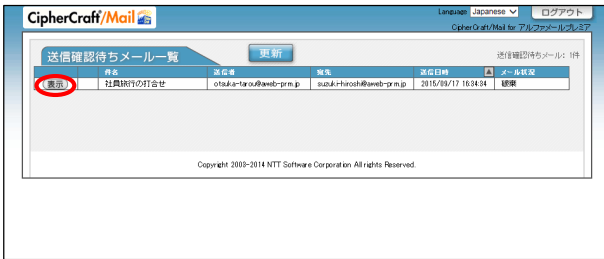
CipherCraft/Mail

Language Japanese

ログアウト

CipherCraft/Mail for アルファメールプレミア

送信確認待ちメール一覧

更新

送信確認待ちメール: 1件

| | 件名 | 送信者 | 宛先 | 送信日時 | メール状況 |
|---|---|---|---|---|---|
| 表示 | 社員旅行の打合せ | otsuka-tarou@aweb-prm.jp | suzuki-hiroshi@aweb-prm.jp | 2015/09/17 16:34:34 | 破棄 |

Copyright 2003-2014 NTT Software Corporation All rights Reserved.